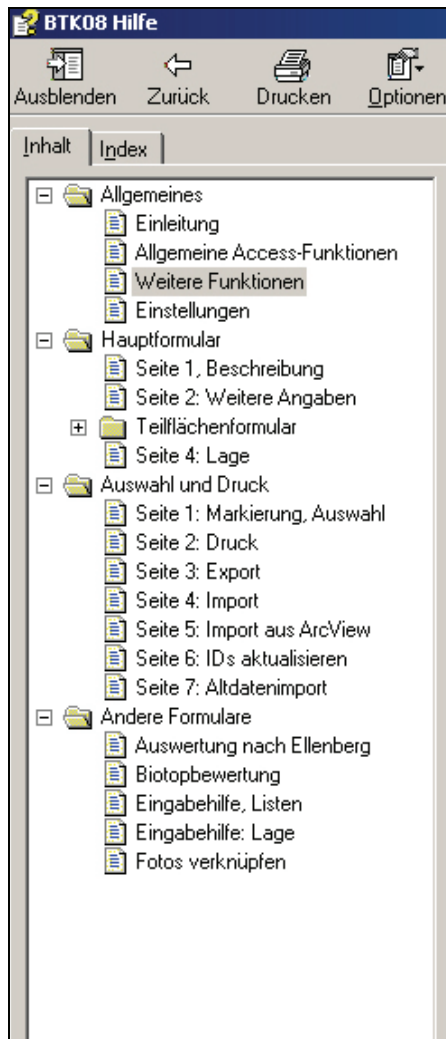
BTK08 Hilfe

Ausblenden Zurück Drucken Optionen

Inhalt Index

Allgemeines
Einleitung
Allgemeine Access-Funktionen
Weitere Funktionen
Einstellungen
Hauptformular
Seite 1, Beschreibung
Seite 2: Weitere Angaben
Teilflächenformular
Seite 4: Lage
Auswahl und Druck
Seite 1: Markierung, Auswahl
Seite 2: Druck
Seite 3: Export
Seite 4: Import
Seite 5: Import aus ArcView
Seite 6: IDs aktualisieren
Seite 7: Altdatenimport
Andere Formulare
Auswertung nach Ellenberg
Biotopbewertung
Eingabehilfe, Listen
Eingabehilfe: Lage
Fotos verknüpfen